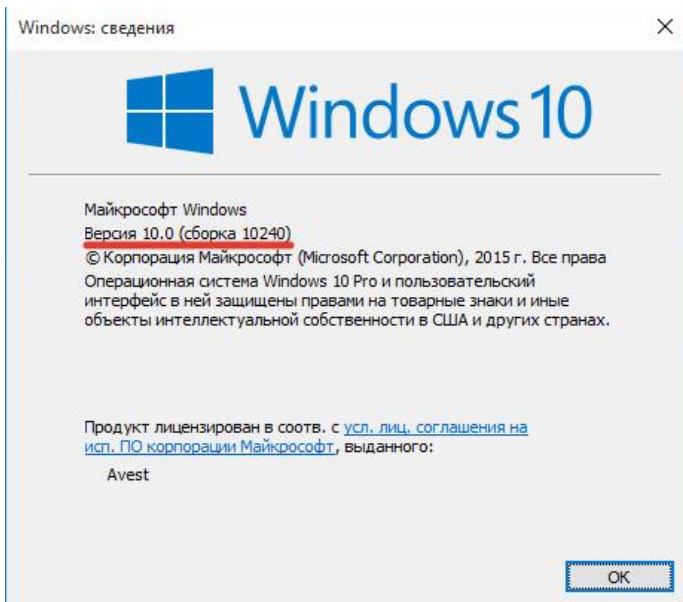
Windows: сведения

×

Windows 10

Майкрософт Windows
Версия 10.0 (сборка 10240)
© Корпорация Майкрософт (Microsoft Corporation), 2015 г. Все права
Операционная система Windows 10 Pro и пользовательский интерфейс в ней защищены правами на товарные знаки и иные объекты интеллектуальной собственности в США и других странах.

Продукт лицензирован в соотв. с усл. лиц. соглашения на исп. ПО корпорации Майкрософт, выданного:

Avest

ОК